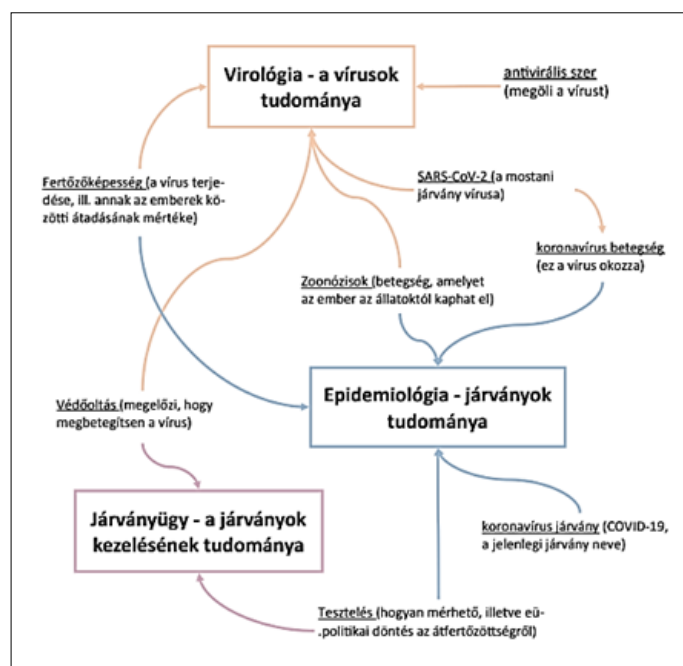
Virológia - a vírusok tudománya

antivirális szer (megöli a vírust)

Fertőzőképesség (a vírus terjedése, ill. annak az emberek közötti átadásának mértéke)

SARS-CoV-2 (a mostani járvány vírusa)

koronavírus betegség (ez a vírus okozza)

Zoonózisok (betegség, amelyet az ember az állatoktól kaphat el)

Epidemiológia - járványok tudománya

Védőoltás (megelőzi, hogy megbetegítsen a vírus)

Járványügy - a járványok kezelésének tudománya

koronavírus járvány (COVID-19, a jelenlegi járvány neve)

Tesztelés (hogyan mérhető, illetve eü-.politikai döntés az átfertőzöttségről)